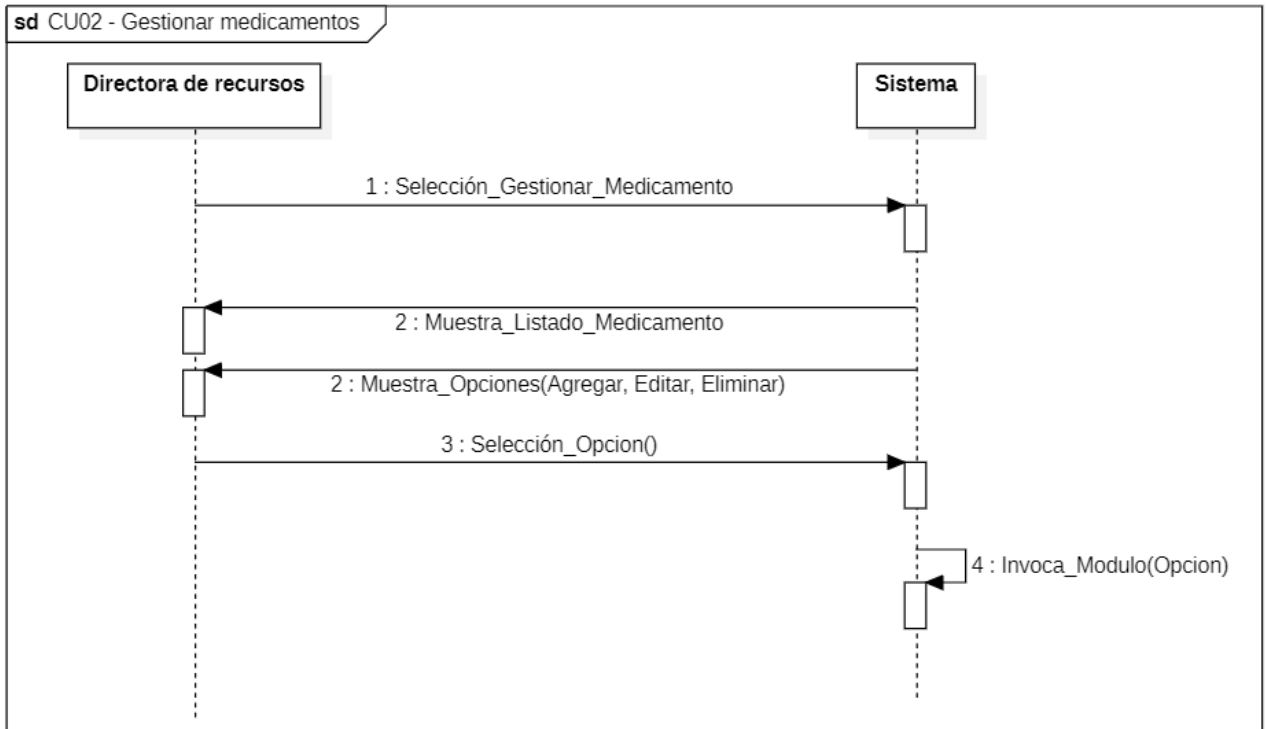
sd CU02 - Gestionar medicamentos

Directora de recursos

Sistema

1 : Selección_Gestionar_Medicamento

2 : Muestra_Listado_Medicamento

2 : Muestra_Opciones(Agregar, Editar, Eliminar)

3 : Selección_Opcion()

4 : Invoca_Modulo(Opcion)